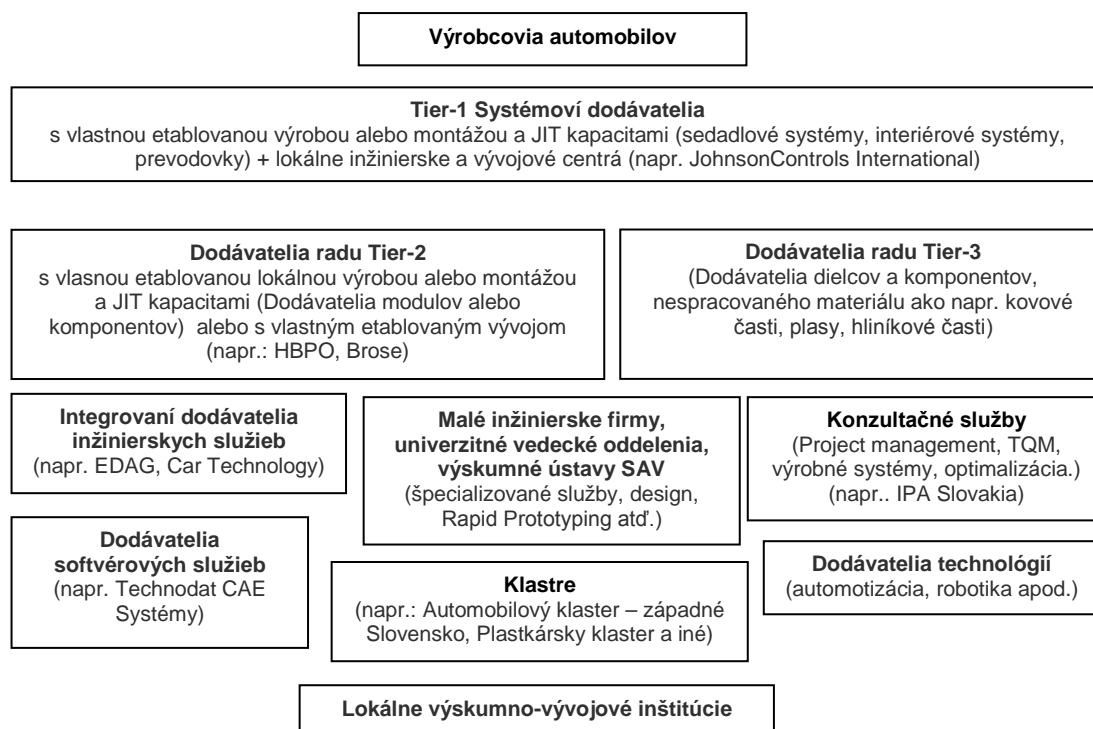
Výrobcovia automobilov

Tier-1 Systémoví dodávatelia
s vlastnou etablovanou výrobou alebo montážou a JIT kapacitami (sedadlové systémy, interiérové systémy, prevodovky) + lokálne inžinierske a vývojové centrá (napr. JohnsonControls International)

Dodávatelia radu Tier-2
s vlasnou etablovanou lokálnou výrobou alebo montážou a JIT kapacitami (Dodávatelia modulov alebo komponentov) alebo s vlastným etablovaným vývojom (napr.: HBPO, Brose)

Dodávatelia radu Tier-3
(Dodávatelia dielcov a komponentov, nespracovaného materiálu ako napr. kovové časti, plasy, hliníkové časti)

Integrovaní dodávatelia inžinierskych služieb
(napr. EDAG, Car Technology)

Malé inžinierske firmy, univerzitné vedecké oddelenia, výskumné ústavy SAV
(špecializované služby, design, Rapid Prototyping atď.)

Konzultačné služby
(Project management, TQM, výrobné systémy, optimalizácia.)
(napr.. IPA Slovakia)

Dodávatelia softvérových služieb
(napr. Technodat CAE Systémy)

Klastre
(napr.: Automobilový klaster – západné Slovensko, Plastkársky klaster a iné)

Dodávatelia technológií
(automotizácia, robotika apod.)

Lokálne výskumno-vývojové inštitúcie